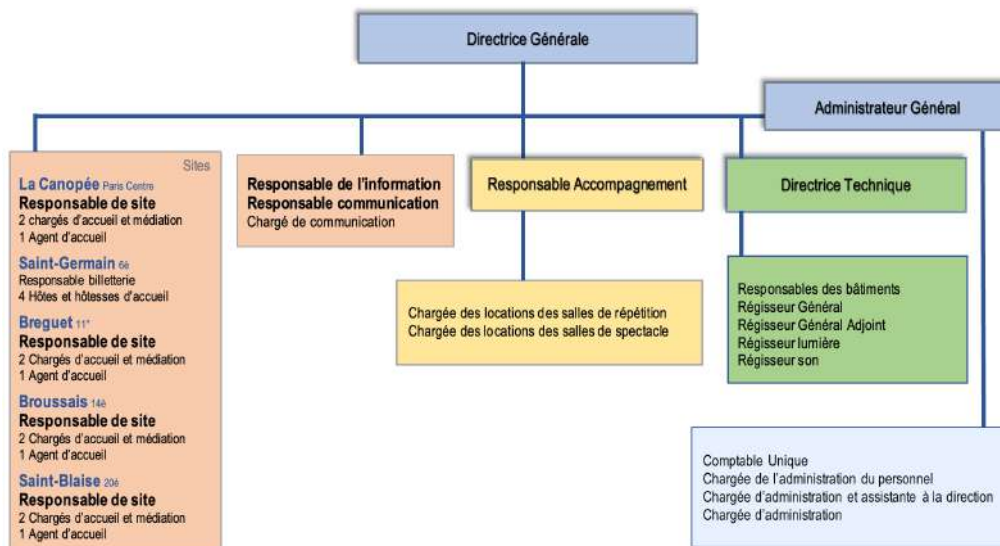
Directrice Générale

Administrateur Général

Sites

La Canopée Paris Centre
Responsable de site
2 chargés d'accueil et médiation
1 Agent d'accueil

Saint-Germain 6è
Responsable billetterie
4 Hôtes et hôtesses d'accueil

Breguet 11è
Responsable de site
2 Chargés d'accueil et médiation
1 Agent d'accueil

Broussais 14è
Responsable de site
2 Chargés d'accueil et médiation
1 Agent d'accueil

Saint-Blaise 20è
Responsable de site
2 Chargés d'accueil et médiation
1 Agent d'accueil

Responsable de l'information
Responsable communication
Chargé de communication

Responsable Accompagnement

Chargée des locations des salles de répétition
Chargée des locations des salles de spectacle

Directrice Technique

Responsables des bâtiments
Régisseur Général
Régisseur Général Adjoint
Régisseur lumière
Régisseur son

Comptable Unique
Chargée de l'administration du personnel
Chargée d'administration et assistante à la direction
Chargée d'administration